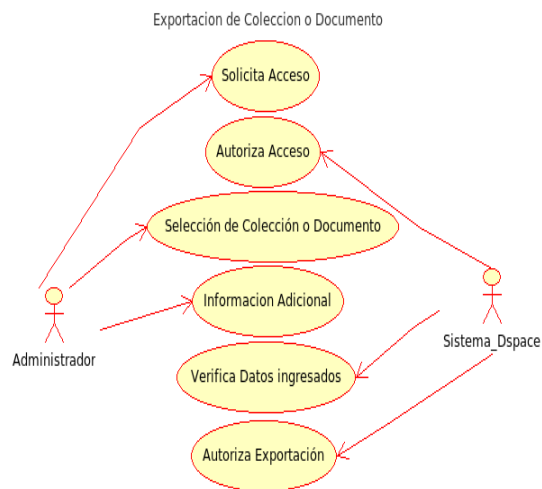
Exportacion de Coleccion o Documento

Solicita Acceso

Autoriza Acceso

Selección de Colección o Documento

Informacion Adicional

Verifica Datos ingresados

Autoriza Exportación

Administrador

Sistema_Dspace